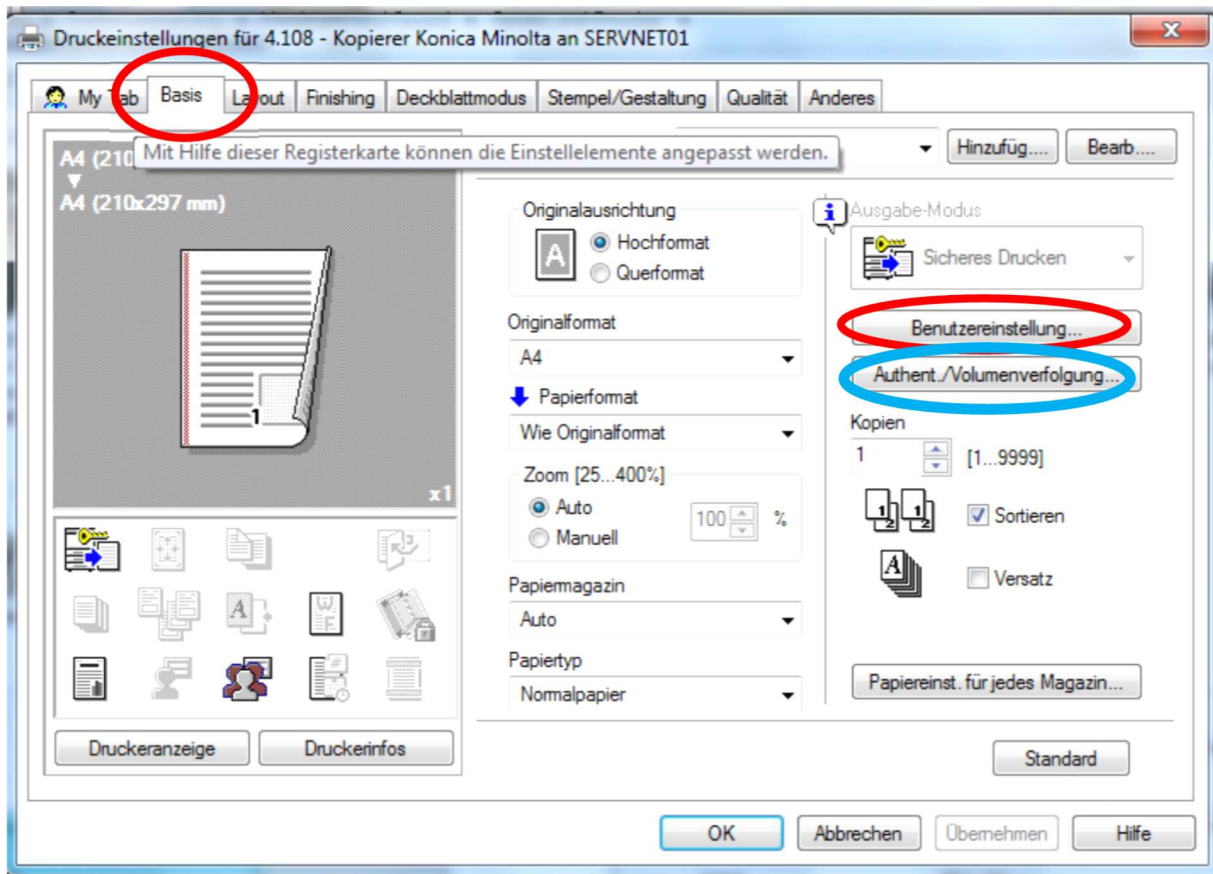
Druckeinstellungen für 4.108 - Kopierer Konica Minolta an SERVNET01

My Tab Basis Layout Finishing Deckblattmodus Stempel/Gestaltung Qualität Anderes

Mit Hilfe dieser Registerkarte können die Einstellelemente angepasst werden.

Hinzufüg.... Bearb....

A4 (210
A4 (210x297 mm)

x1

Originalausrichtung
Hochformat
Querformat

Originalformat
A4

Papierformat
Wie Originalformat

Zoom [25...400%]
Auto
Manuell
100 %

Papiermagazin
Auto

Papiertyp
Normalpapier

Ausgabe-Modus
Sicheres Drucken

Benutzereinstellung...
Authent./Volumenverfolgung...

Kopien
1 [1...9999]

Sortieren
Versatz

Papiereinst. für jedes Magazin...

Druckeranzeige Druckerinfos

Standard

OK Abbrechen Übernehmen Hilfe